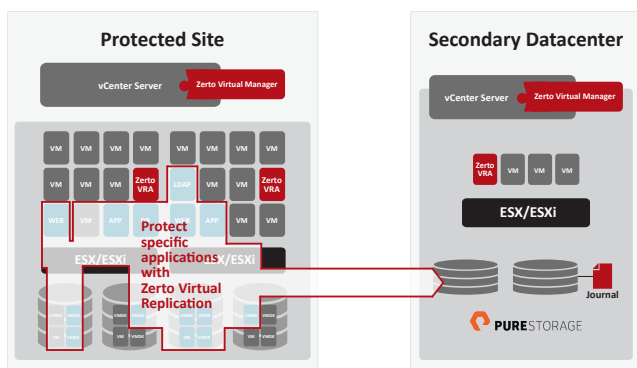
Protected Site

vCenter Server
Zerto Virtual Manager

VM VM VM VM VM VM VM VM
VM VM VM Zerto VRA LDAP VM VM Zerto VRA
WEB VM APP VM WEB APP VM VM

Protect specific applications with Zerto Virtual Replication

ESX/ESXi
ESX/ESXi

Secondary Datacenter

vCenter Server
Zerto Virtual Manager

Zerto VRA VM VM VM

ESX/ESXi

Journal

PURESTORAGE